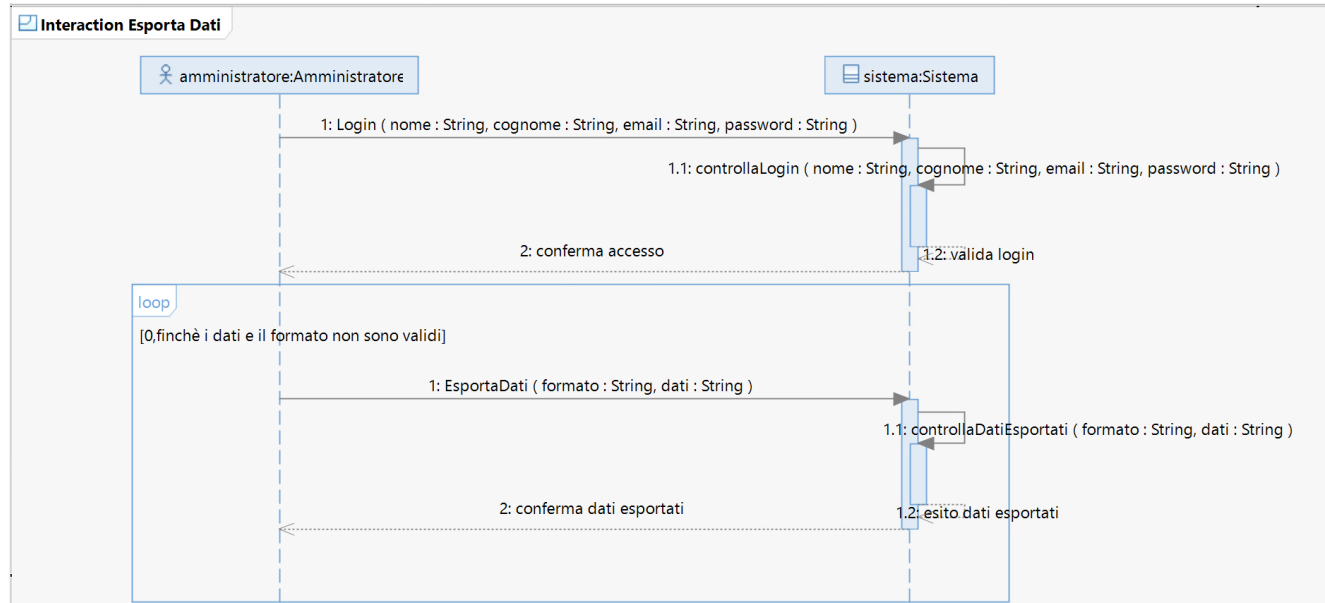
Interaction Esporta Dati

amministratore:Amministratore

sistema:Sistema

1: Login ( nome : String, cognome : String, email : String, password : String )

1.1: controllaLogin ( nome : String, cognome : String, email : String, password : String )

2: conferma accesso

1.2: valida login

loop

[0,finchè i dati e il formato non sono validi]

1: EsportaDati ( formato : String, dati : String )

1.1: controllaDatiEsportati ( formato : String, dati : String )

2: conferma dati esportati

1.2: esito dati esportati